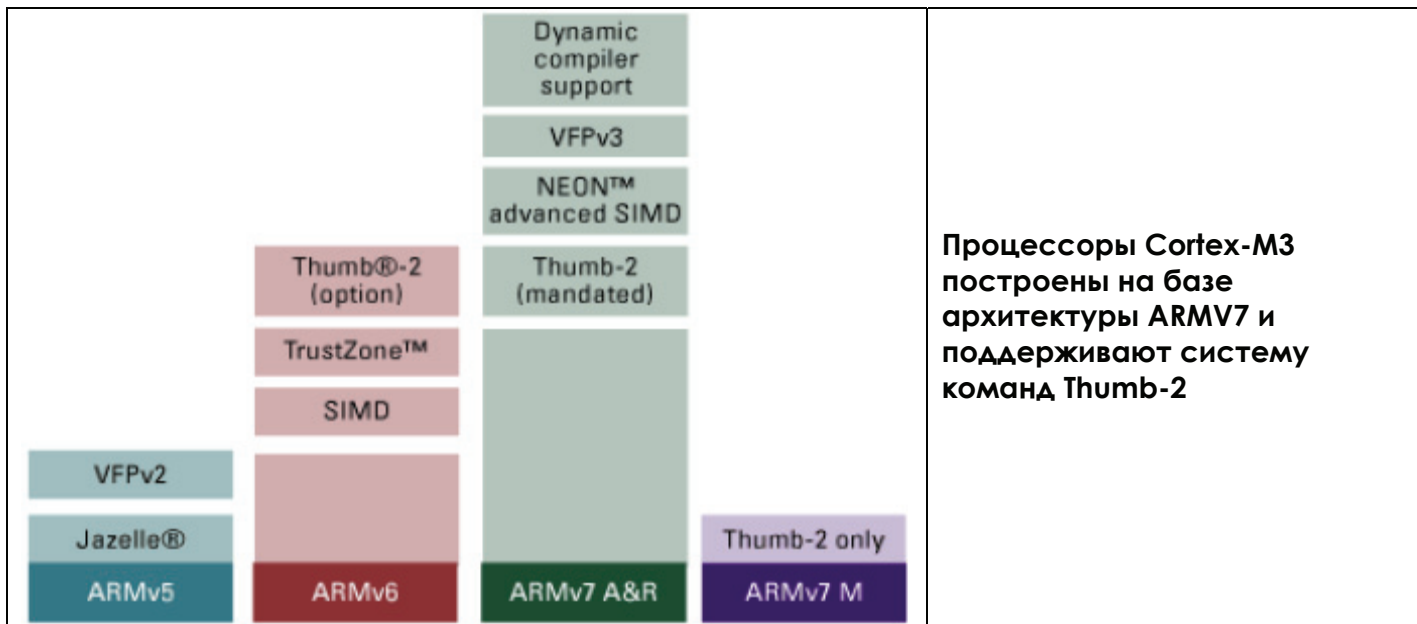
Dynamic compiler support

VFPv3

NEON™ advanced SIMD

Thumb®-2 (option)

Thumb-2 (mandated)

TrustZone™

SIMD

VFPv2

Jazelle®

Thumb-2 only

ARMv5

ARMv6

ARMv7 A&R

ARMv7 M

Процессоры Cortex-M3 построены на базе архитектуры ARMV7 и поддерживают систему команд Thumb-2